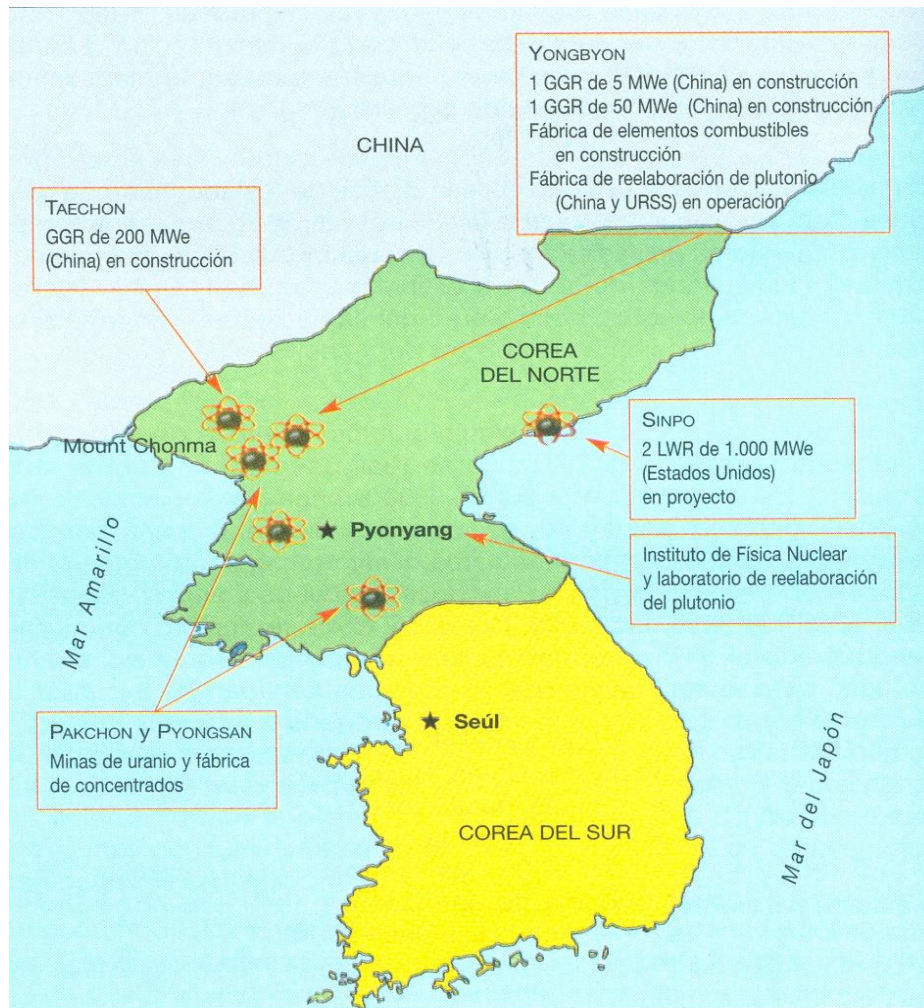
YONGBYON
1 GGR de 5 MWe (China) en construcción
1 GGR de 50 MWe (China) en construcción
Fábrica de elementos combustibles en construcción
Fábrica de reelaboración de plutonio (China y URSS) en operación

CHINA

TAECHON
GGR de 200 MWe (China) en construcción

COREA DEL NORTE

Mount Chonma

SINPO
2 LWR de 1.000 MWe (Estados Unidos) en proyecto

Pyonyang

Instituto de Física Nuclear y laboratorio de reelaboración del plutonio

Mar Amarillo

PAKCHON Y PYONGSAN
Minas de uranio y fábrica de concentrados

Seúl

Mar del Japón

COREA DEL SUR